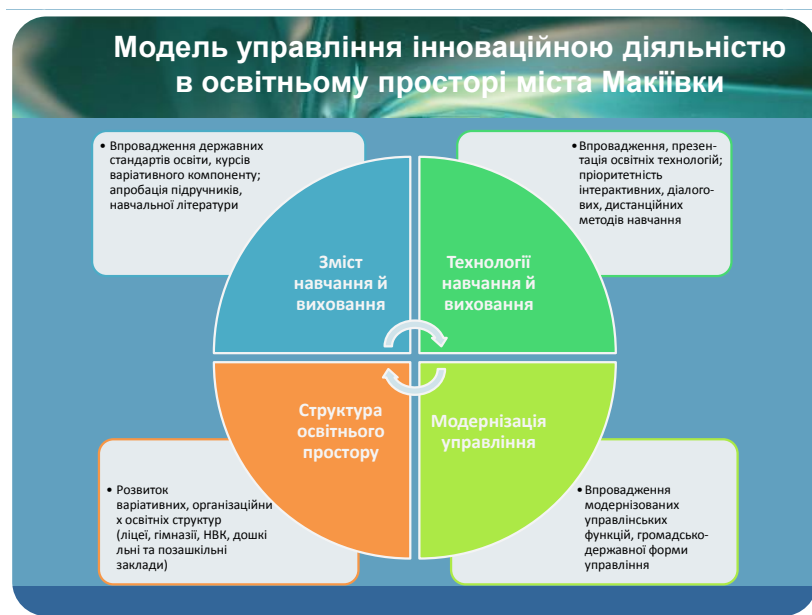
Модель управління інноваційною діяльністю в освітньому просторі міста Макіївки

• Впровадження державних стандартів освіти, курсів варіативного компоненту; апробація підручників, навчальної літератури

• Впровадження, презентація освітніх технологій; пріоритетність інтерактивних, діалогових, дистанційних методів навчання

Зміст навчання й виховання

Технології навчання й виховання

Структура освітнього простору

Модернізація управління

• Розвиток варіативних, організаційних освітніх структур (ліцеї, гімназії, НВК, дошкільні та позашкільні заклади)

• Впровадження модернізованих управлінських функцій, громадсько-державної форми управління